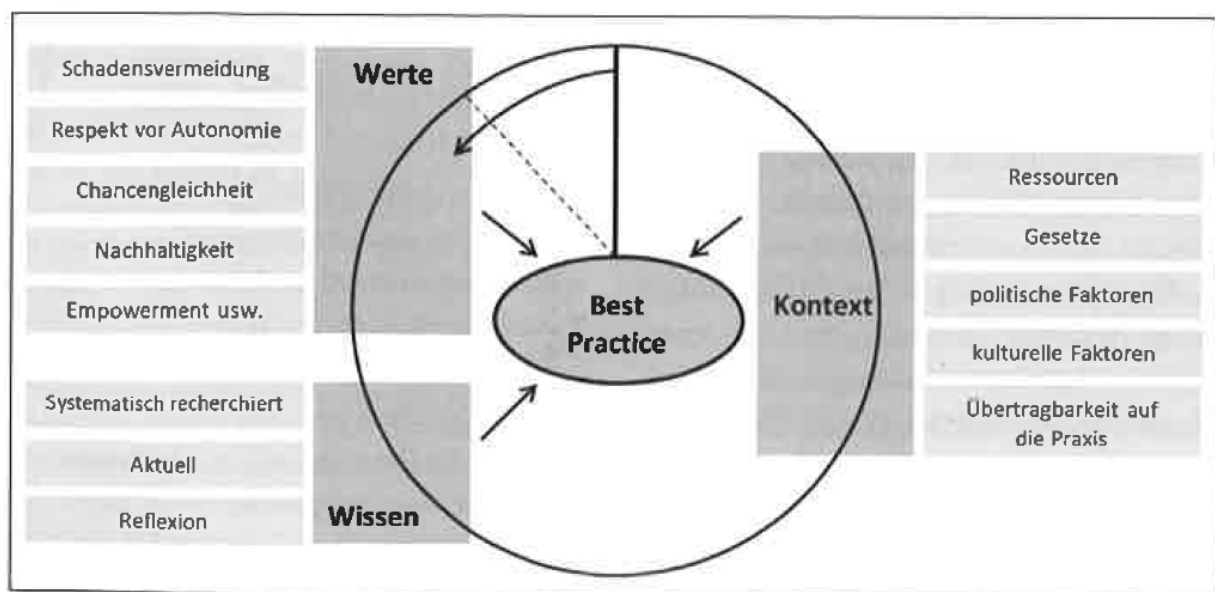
Schadensvermeidung

Respekt vor Autonomie

Chancengleichheit

Nachhaltigkeit

Empowerment usw.

Werte

Systematisch recherchiert

Aktuell

Reflexion

Wissen

Best Practice

Kontext

Ressourcen

Gesetze

politische Faktoren

kulturelle Faktoren

Übertragbarkeit auf die Praxis